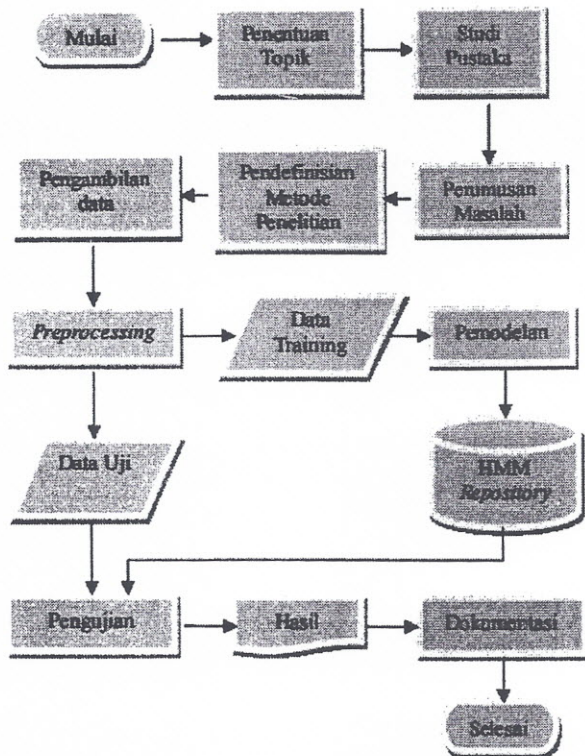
Mulai

Penentuan Topik

Studi Pustaka

Perumusan Masalah

Pendefinisian Metode Penelitian

Pengambilan data

*Preprocessing*

Data Training

Pemodelan

HMM *Repository*

Data Uji

Pengujian

Hasil

Dokumentasi

Selesai